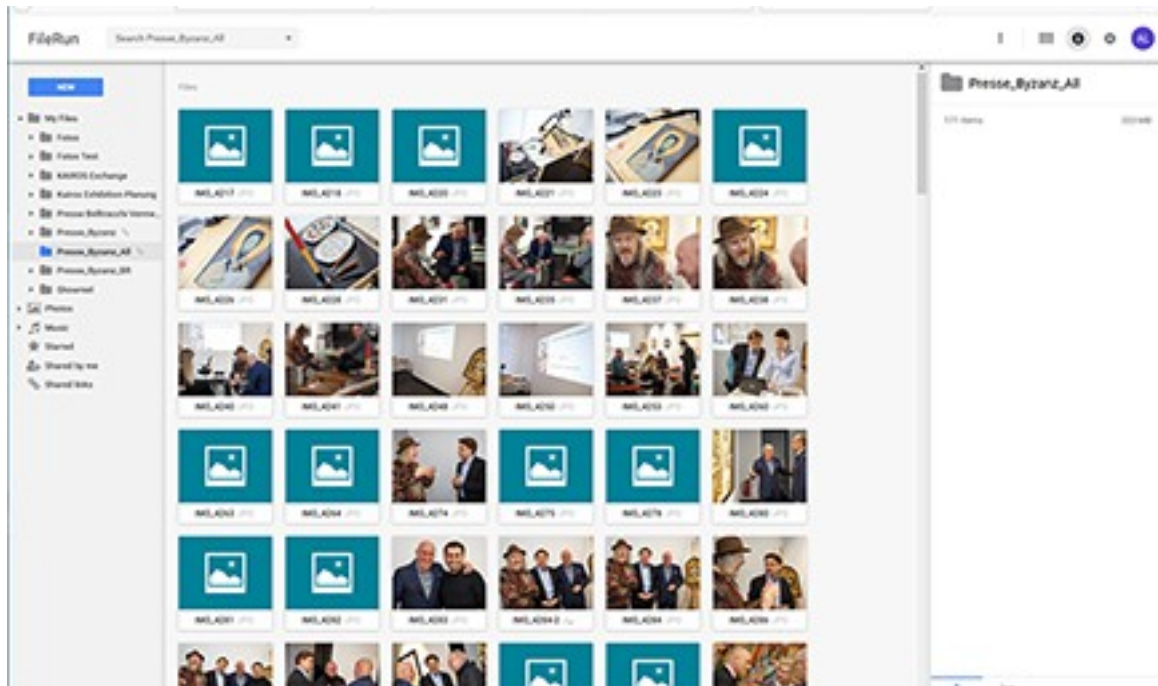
FileRun

Search Presse_Byzanz_All

NEW

My Files
Fotos
Fotos Test
KAIROS Exchange
Kairos Exhibition Planung
Presse Bollinger/s Vernis...
Presse_Byzanz
Presse_Byzanz_All
Presse_Byzanz_BR
Showreel
Photos
Music
Starred
Shared by me
Shared links

Files

IMG_4217 JPG
IMG_4218 JPG
IMG_4220 JPG
IMG_4221 JPG
IMG_4223 JPG
IMG_4224 JPG
IMG_4226 JPG
IMG_4228 JPG
IMG_4231 JPG
IMG_4235 JPG
IMG_4237 JPG
IMG_4238 JPG
IMG_4240 JPG
IMG_4241 JPG
IMG_4248 JPG
IMG_4250 JPG
IMG_4253 JPG
IMG_4263 JPG
IMG_4263 JPG
IMG_4264 JPG
IMG_4274 JPG
IMG_4275 JPG
IMG_4278 JPG
IMG_4280 JPG
IMG_4281 JPG
IMG_4282 JPG
IMG_4283 JPG
IMG_4284-2 JPG
IMG_4284 JPG
IMG_4286 JPG

Presse_Byzanz_All

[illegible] items
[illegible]